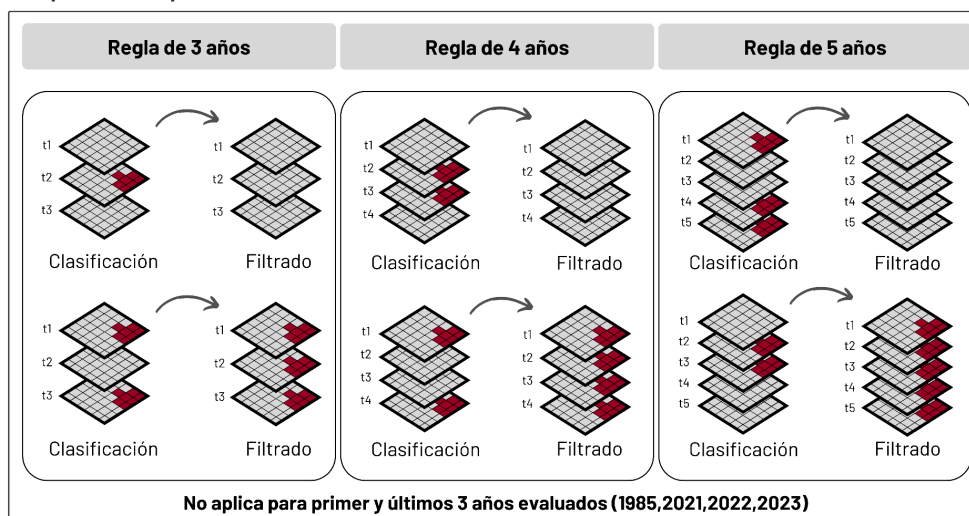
Regla de 3 años

t1
t2
t3
Clasificación

t1
t2
t3
Filtrado

t1
t2
t3
Clasificación

t1
t2
t3
Filtrado

Regla de 4 años

t1
t2
t3
t4
Clasificación

t1
t2
t3
t4
Filtrado

t1
t2
t3
t4
Clasificación

t1
t2
t3
t4
Filtrado

Regla de 5 años

t1
t2
t3
t4
t5
Clasificación

t1
t2
t3
t4
t5
Filtrado

t1
t2
t3
t4
t5
Clasificación

t1
t2
t3
t4
t5
Filtrado

No aplica para primer y últimos 3 años evaluados (1985,2021,2022,2023)